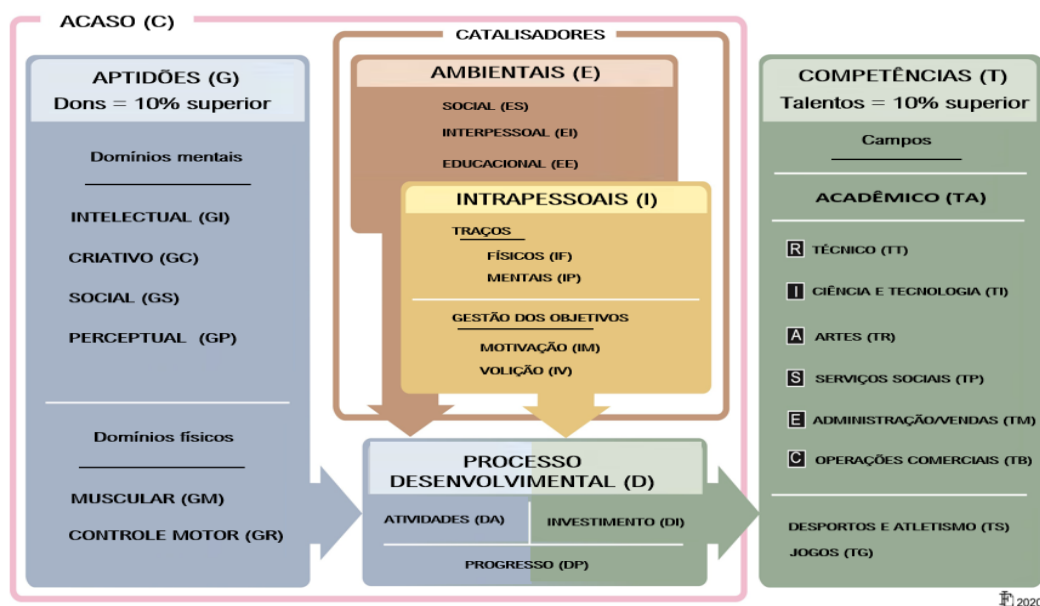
ACASO (C)

CATALISADORES

APTIDÕES (G)
Dons = 10% superior

Domínios mentais

INTELECTUAL (GI)

CRIATIVO (GC)

SOCIAL (GS)

PERCEPTUAL (GP)

Domínios físicos

MUSCULAR (GM)

CONTROLE MOTOR (GR)

AMBIENTAIS (E)

SOCIAL (ES)

INTERPESSOAL (EI)

EDUCACIONAL (EE)

INTRAPESSOAIS (I)

TRAÇOS

FÍSICOS (IF)

MENTAIS (IP)

GESTÃO DOS OBJETIVOS

MOTIVAÇÃO (IM)

VOLIÇÃO (IV)

PROCESSO DESENVOLVIMENTAL (D)

ATIVIDADES (DA)

INVESTIMENTO (DI)

PROGRESSO (DP)

COMPETÊNCIAS (T)
Talentos = 10% superior

Campos

ACADÊMICO (TA)

R TÉCNICO (TT)

I CIÊNCIA E TECNOLOGIA (TI)

A ARTES (TR)

S SERVIÇOS SOCIAIS (TP)

E ADMINISTRAÇÃO/VENDAS (TM)

C OPERAÇÕES COMERCIAIS (TB)

DESPORTOS E ATLETISMO (TS)

JOGOS (TG)

F 2020